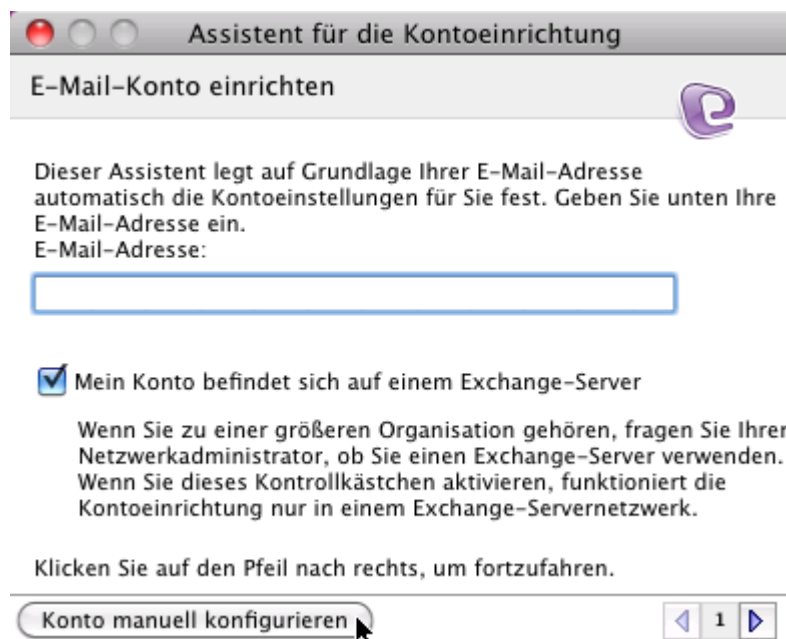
Assistent für die Kontoeinrichtung

E-Mail-Konto einrichten

Dieser Assistent legt auf Grundlage Ihrer E-Mail-Adresse automatisch die Kontoeinstellungen für Sie fest. Geben Sie unten Ihre E-Mail-Adresse ein.
E-Mail-Adresse:

Mein Konto befindet sich auf einem Exchange-Server

Wenn Sie zu einer größeren Organisation gehören, fragen Sie Ihrer Netzwerkadministrator, ob Sie einen Exchange-Server verwenden. Wenn Sie dieses Kontrollkästchen aktivieren, funktioniert die Kontoeinrichtung nur in einem Exchange-Servernetzwerk.

Klicken Sie auf den Pfeil nach rechts, um fortzufahren.

Konto manuell konfigurieren

1